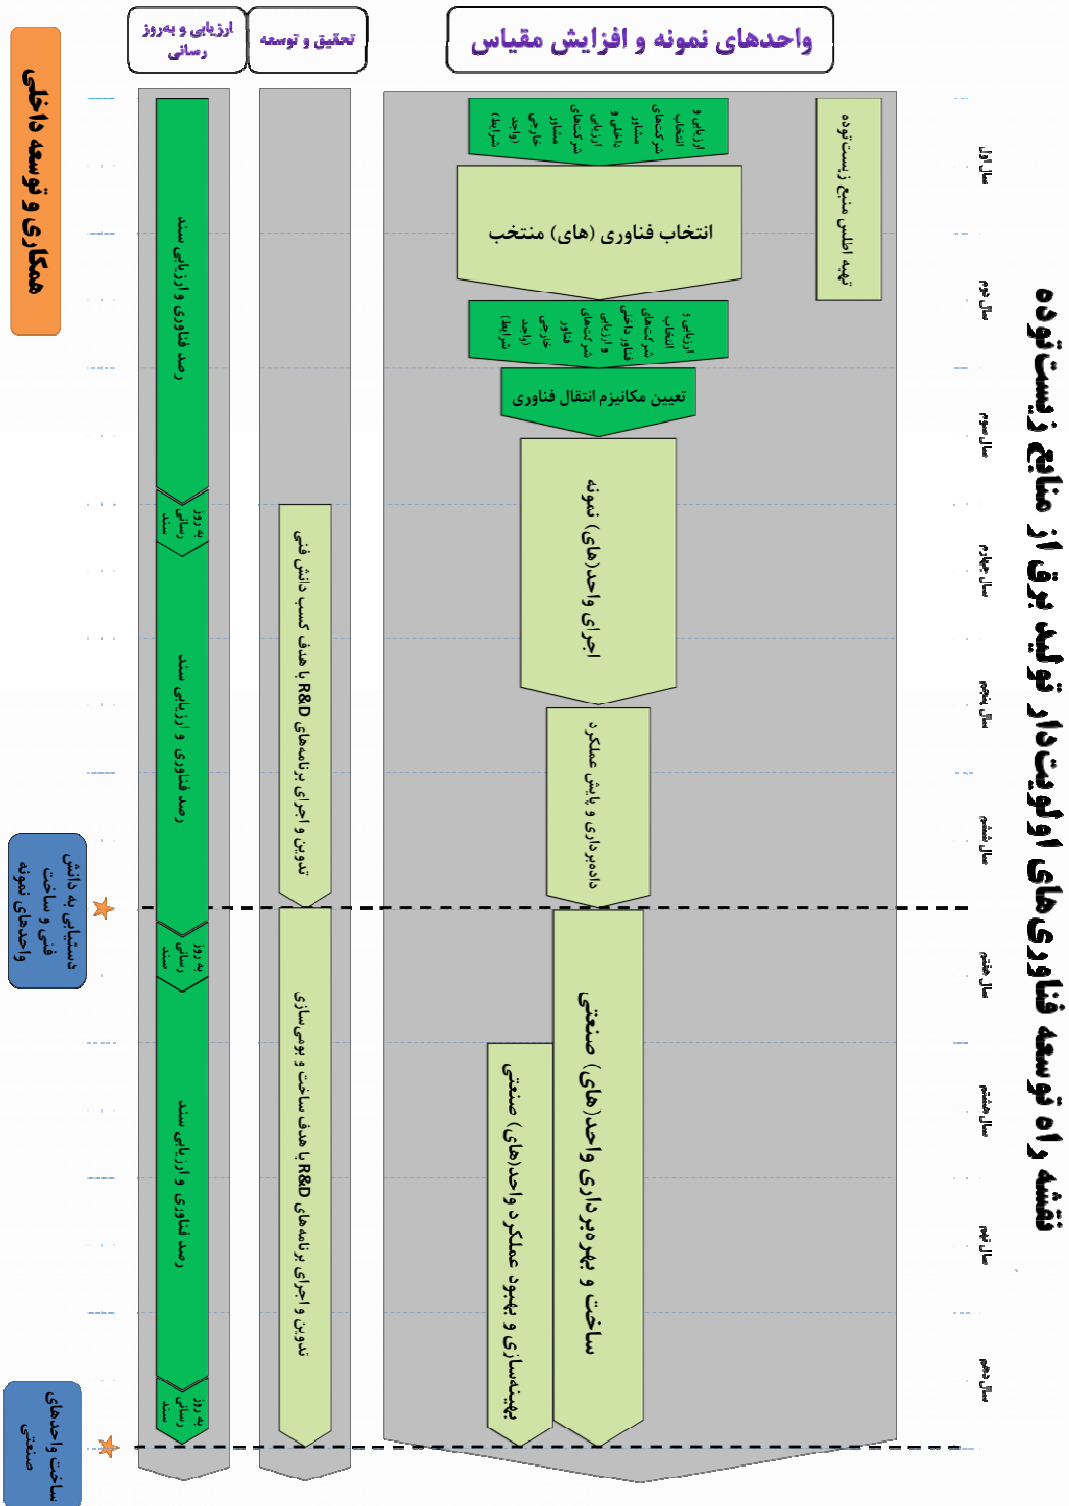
نقشه راه توسعه فناوری‌های اولویت‌دار تولید برق از منابع زیست‌توده

واحدهای نمونه و افزایش مقیاس

تحقیق و توسعه

ارزیابی و به‌روز رسانی

همکاری و توسعه داخلی

سال اول
سال دوم
سال سوم
سال چهارم
سال پنجم
سال ششم
سال هفتم
سال هشتم
سال نهم
سال دهم

تهیه اطلس منابع زیست‌توده

ارزیابی و انتخاب شرکت‌های مشاور داخلی و ارزیابی شرکت‌های مشاور خارجی (واجد شرایط)

انتخاب فناوری (های) منتخب

ارزیابی و انتخاب شرکت‌های فناور داخلی و ارزیابی شرکت‌های فناور خارجی (واجد شرایط)

تعیین مکانیزم انتقال فناوری

اجرای واحد(های) نمونه

داده‌برداری و پایش عملکرد

ساخت و بهره‌برداری واحد(های) صنعتی

بهینه‌سازی و بهبود عملکرد واحد(های) صنعتی

تدوین و اجرای برنامه‌های R&D با هدف کسب دانش فنی

تدوین و اجرای برنامه‌های R&D با هدف ساخت و بومی‌سازی

رصد فناوری و ارزیابی سند

به‌روز رسانی سند

رصد فناوری و ارزیابی سند

به‌روز رسانی سند

رصد فناوری و ارزیابی سند

به‌روز رسانی سند

دستیابی به دانش فنی و ساخت واحدهای نمونه

ساخت واحدهای صنعتی